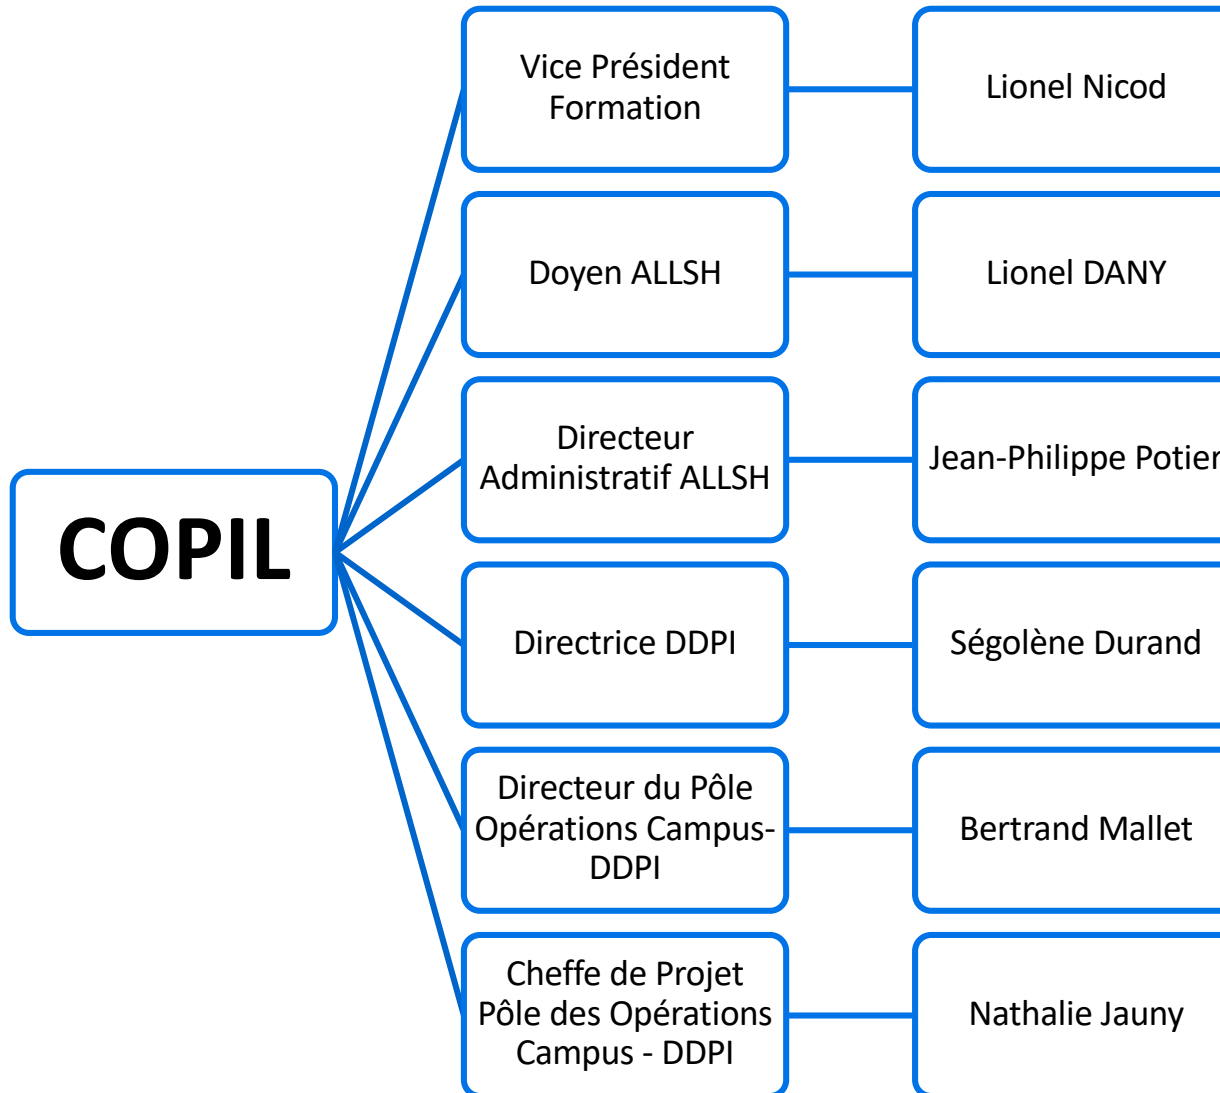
COPIL

Vice Président Formation

Lionel Nicod

Doyen ALLSH

Lionel DANY

Directeur Administratif ALLSH

Jean-Philippe Potier

Directrice DDPI

Ségolène Durand

Directeur du Pôle Opérations Campus-DDPI

Bertrand Mallet

Cheffe de Projet Pôle des Opérations Campus - DDPI

Nathalie Jauny